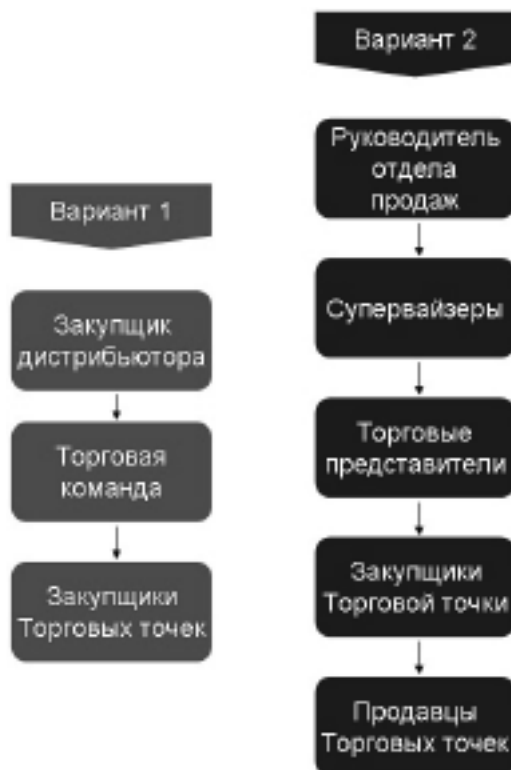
Вариант 1

Закупщик дистрибьютора

Торговая команда

Закупщики Торговых точек

Вариант 2

Руководитель отдела продаж

Супервайзеры

Торговые представители

Закупщики Торговой точки

Продавцы Торговых точек